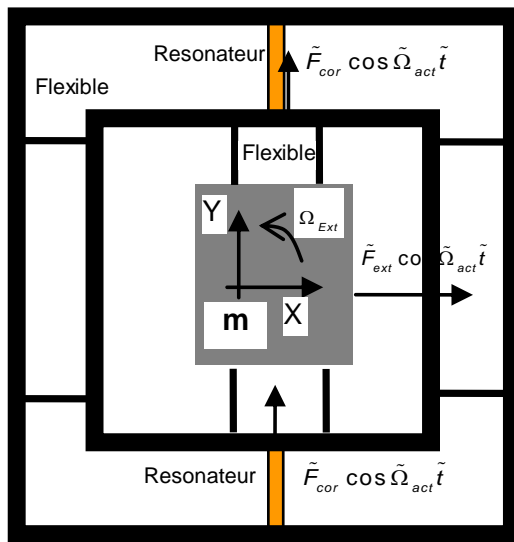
Resonateur $\tilde{F}_{cor} \cos \tilde{\Omega}_{act} \tilde{t}$

Flexible

Flexible

Y

$\Omega_{Ext}$

$\tilde{F}_{ext}$ co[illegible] $\tilde{\Omega}_{act} \tilde{t}$

m

X

Resonateur $\tilde{F}_{cor} \cos \tilde{\Omega}_{act} \tilde{t}$